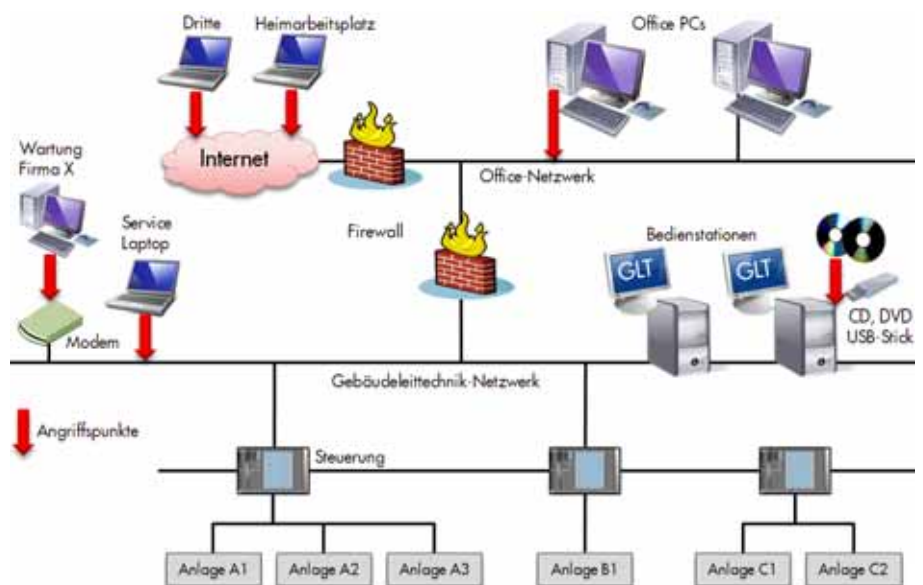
Dritte
Heimarbeitsplatz
Office PCs
Internet
Office-Netzwerk
Wartung Firma X
Service Laptop
Firewall
Bedienstationen
GLT
GLT
CD, DVD
USB-Stick
Modem
Gebäudeleittechnik-Netzwerk
Angriffspunkte
Steuerung
Anlage A1
Anlage A2
Anlage A3
Anlage B1
Anlage C1
Anlage C2